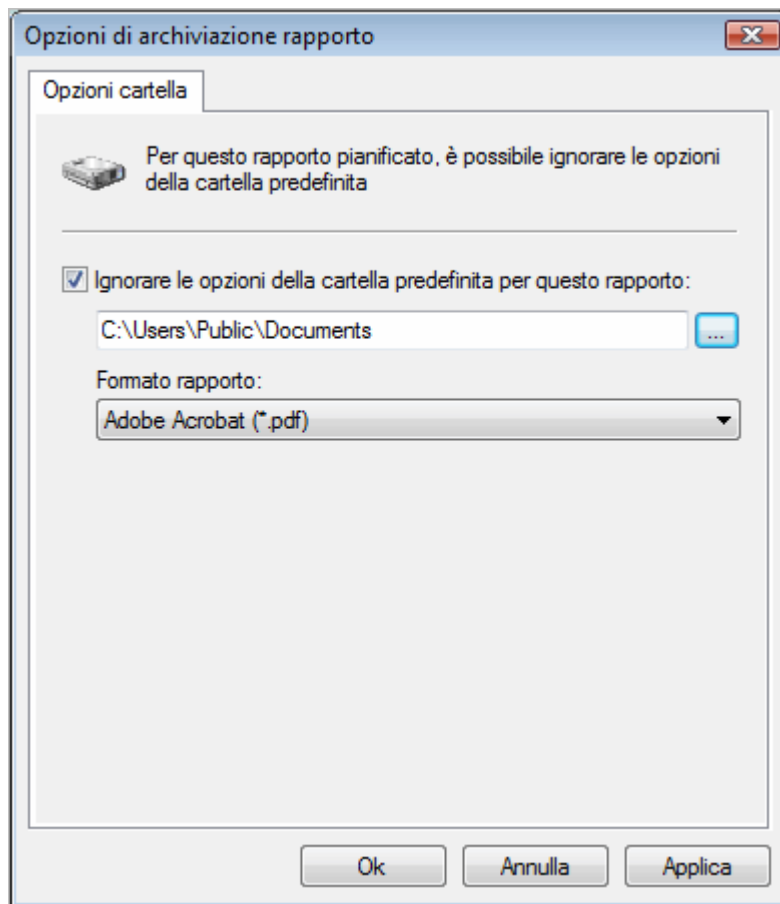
Opzioni di archiviazione rapporto

Opzioni cartella

Per questo rapporto pianificato, è possibile ignorare le opzioni della cartella predefinita

Ignorare le opzioni della cartella predefinita per questo rapporto:

C:\Users\Public\Documents

...

Formato rapporto:

Adobe Acrobat (*.pdf)

Ok

Annulla

Applica